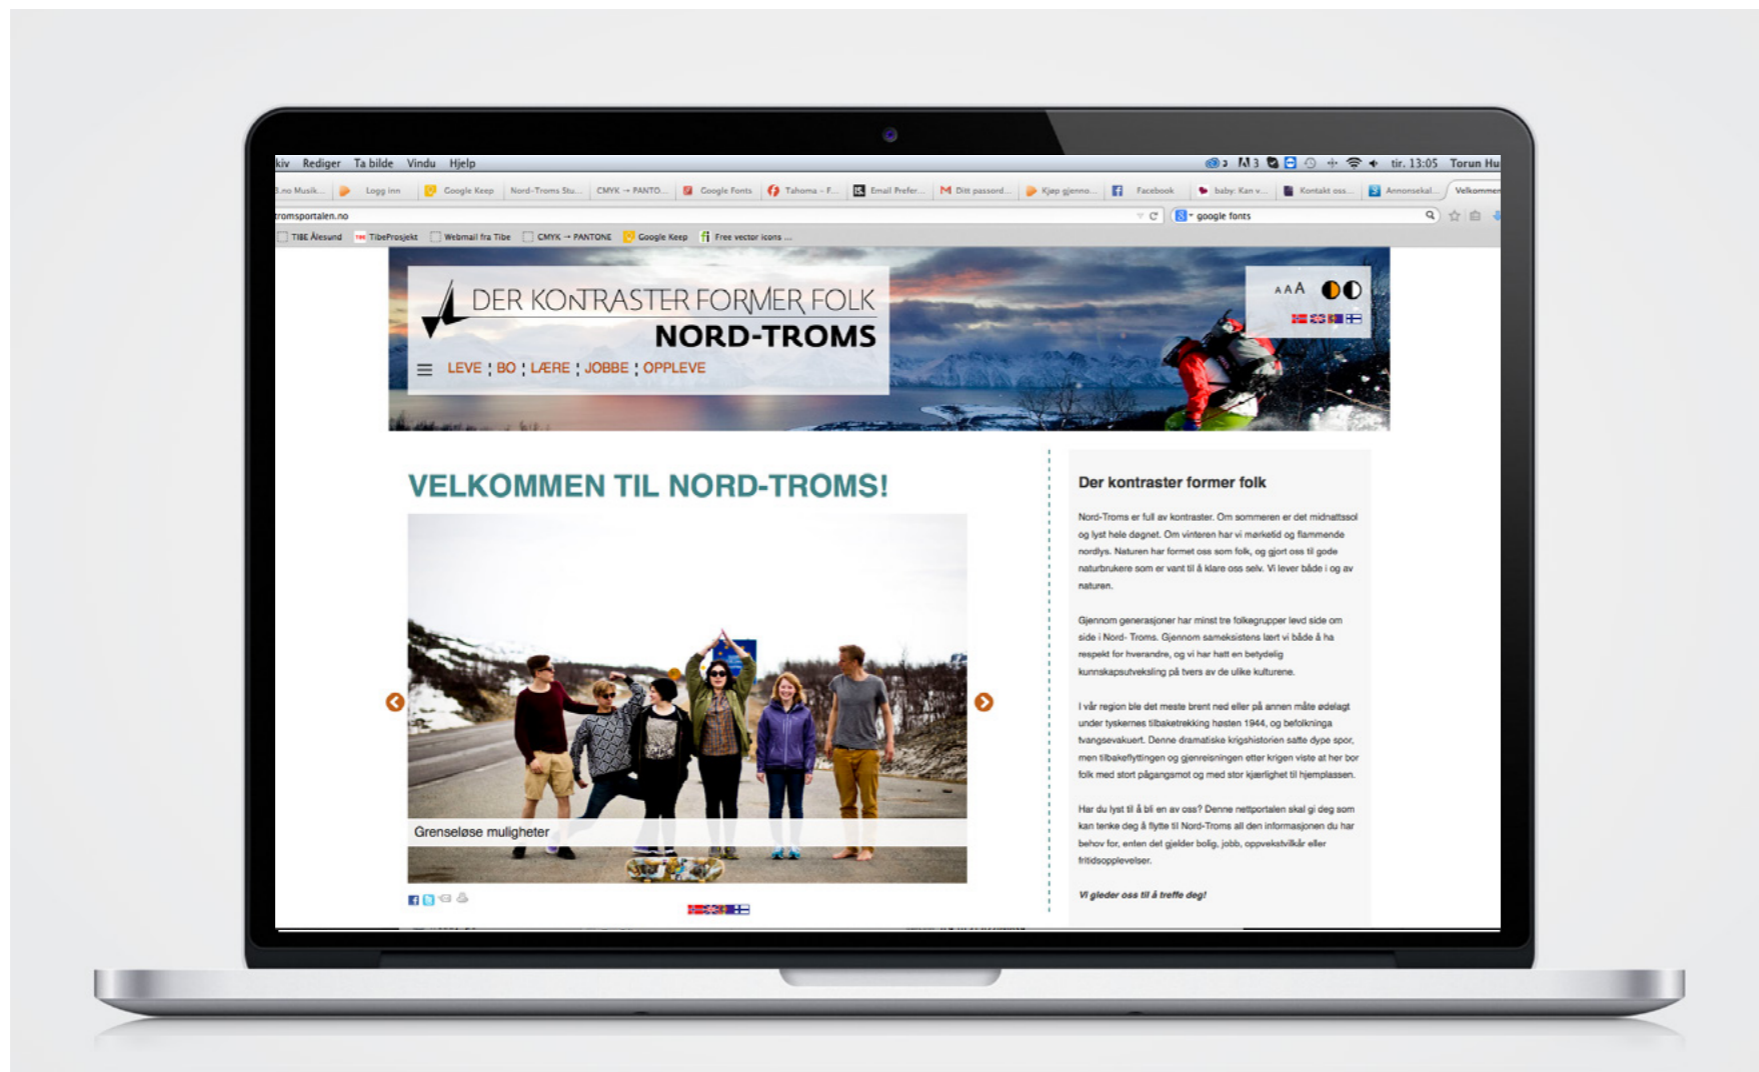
kiv Rediger Ta bilde Vindu Hjelp

tir. 13:05 Torun Hu

3.no Musik... Logg inn Google Keep Nord-Troms Stu... CMYK → PANTO... Google Fonts Tahoma - F... Email Prefer... Ditt passord... Kjøp gjennom... Facebook baby: Kan v... Kontakt oss... Annonsekal... Velkommen

tromsportalen.no

google fonts

TIBE Ålesund TibeProsjekt Webmail fra Tibe CMYK → PANTONE Google Keep Free vector icons ...

DER KONTRASTER FORMER FOLK
NORD-TROMS

LEVE | BO | LÆRE | JOBBE | OPPLEVE

AAA

VELKOMMEN TIL NORD-TROMS!

Grenseløse muligheter

Der kontraster former folk

Nord-Troms er full av kontraster. Om sommeren er det midnattssol og lyst hele døgnet. Om vinteren har vi mørketid og flammende nordlys. Naturen har formet oss som folk, og gjort oss til gode naturbrukere som er vant til å klare oss selv. Vi lever både i og av naturen.

Gjennom generasjoner har minst tre folkegrupper levd side om side i Nord- Troms. Gjennom sameksistens lært vi både å ha respekt for hverandre, og vi har hatt en betydelig kunnskapsutveksling på tvers av de ulike kulturene.

I vår region ble det meste brent ned eller på annen måte ødelagt under tyskernes tilbaketrekking høsten 1944, og befolkninga tvangsevakuert. Denne dramatiske krigshistorien satte dype spor, men tilbakeflyttingen og gjenreisningen etter krigen viste at her bor folk med stort pågangsmot og med stor kjærlighet til hjemplassen.

Har du lyst til å bli en av oss? Denne nettportalen skal gi deg som kan tenke deg å flytte til Nord-Troms all den informasjonen du har behov for, enten det gjelder bolig, jobb, oppvekstvilkår eller fritidsopplevelser.

Vi gleder oss til å treffe deg!